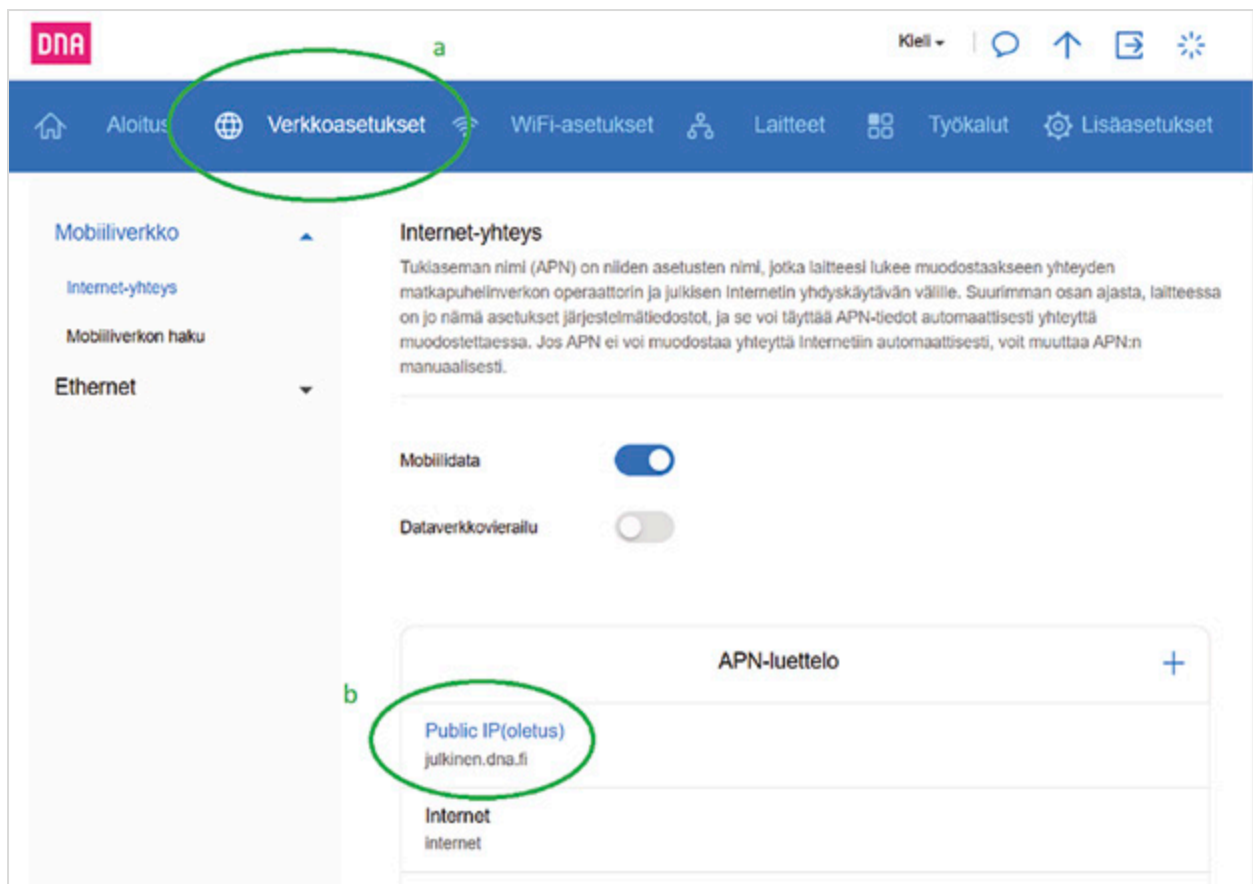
DNA

a

Kieli

Aloitus Verkkoasetukset WiFi-asetukset Laitteet Työkalut Lisäasetukset

Mobiiliverkko

Internet-yhteys

Mobiiliverkon haku

Ethernet

Internet-yhteys

Tukiaseman nimi (APN) on niiden asetusten nimi, jotka laitteesi lukee muodostaakseen yhteyden matkapuhelinverkon operaattorin ja julkisen Internetin yhdyskäytävän välille. Suurimman osan ajasta, laitteessa on jo nämä asetukset järjestelmätiedostot, ja se voi täyttää APN-tiedot automaattisesti yhteyttä muodostettaessa. Jos APN ei voi muodostaa yhteyttä Internetiin automaattisesti, voit muuttaa APN:n manuaalisesti.

Mobiilidata

Dataverkkovierailu

APN-luettelo

+

b

Public IP(oletus)
julkinen.dna.fi

Internet
internet